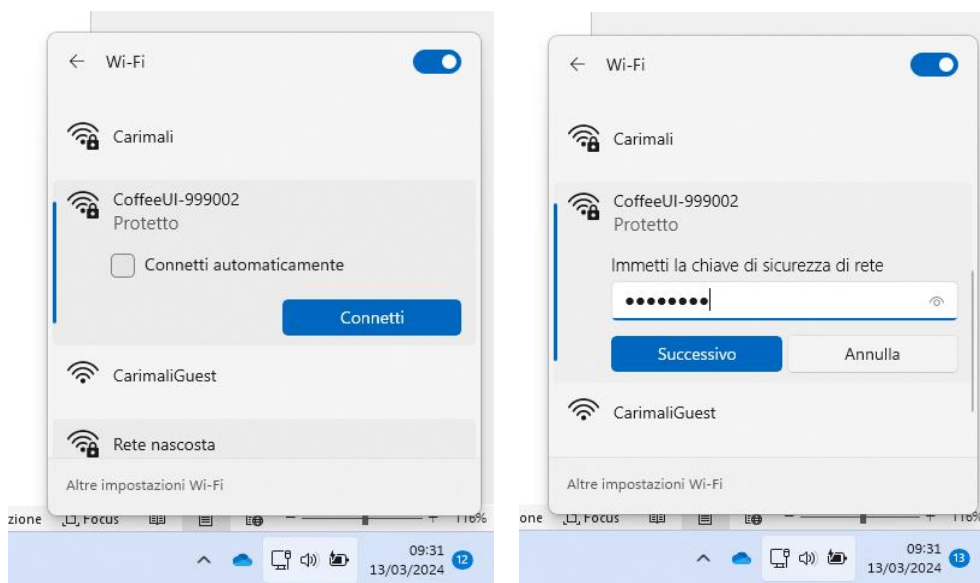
Wi-Fi

Carimali

CoffeeUI-999002
Protetto

Connetti automaticamente

Connetti

CarimaliGuest

Rete nascosta

Altre impostazioni Wi-Fi

zione Focus 116%

09:31
13/03/2024
12

Wi-Fi

Carimali

CoffeeUI-999002
Protetto

Immetti la chiave di sicurezza di rete

••••••••

Successivo

Annulla

CarimaliGuest

Altre impostazioni Wi-Fi

one Focus 116%

09:31
13/03/2024
13